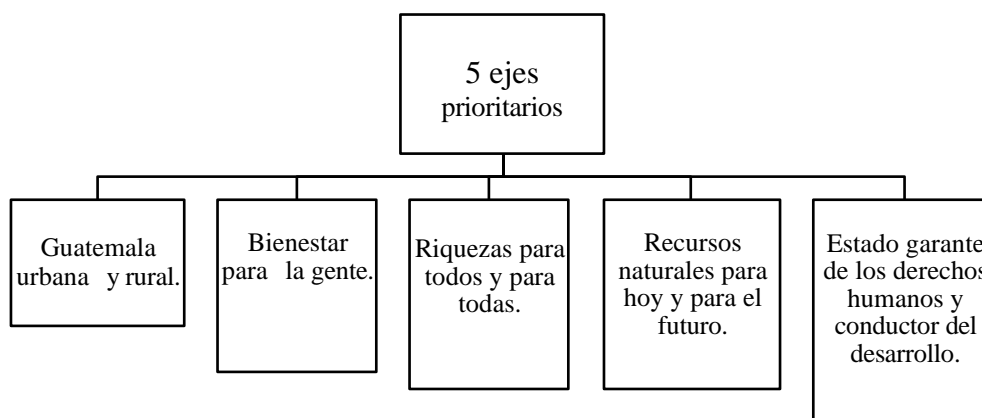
5 ejes prioritarios

Guatemala urbana y rural.

Bienestar para la gente.

Riquezas para todos y para todas.

Recursos naturales para hoy y para el futuro.

Estado garante de los derechos humanos y conductor del desarrollo.